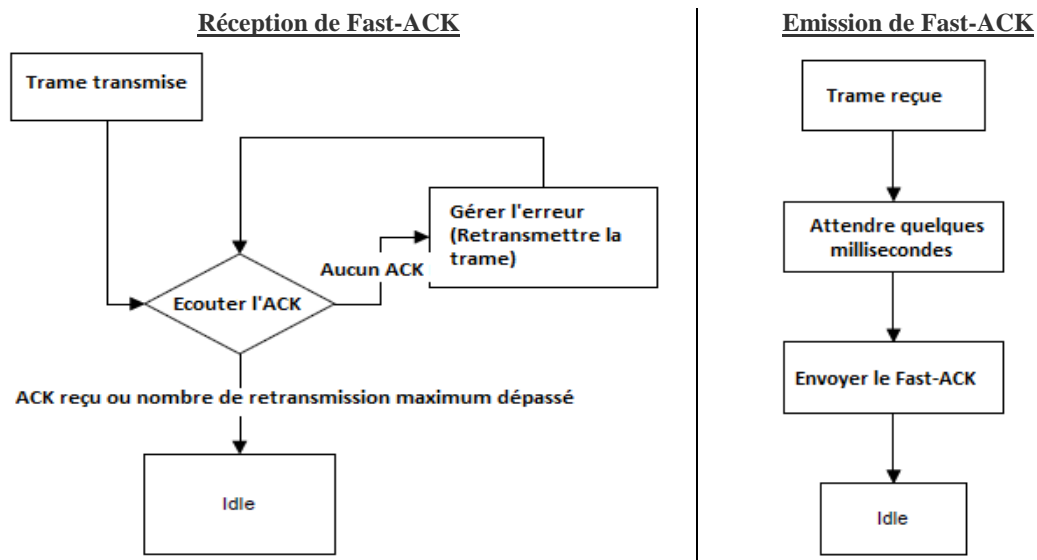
Réception de Fast-ACK

Trame transmise

Gérer l'erreur (Retransmettre la trame)

Aucun ACK

Ecouter l'ACK

ACK reçu ou nombre de retransmission maximum dépassé

Idle

Emission de Fast-ACK

Trame reçue

Attendre quelques millisecondes

Envoyer le Fast-ACK

Idle